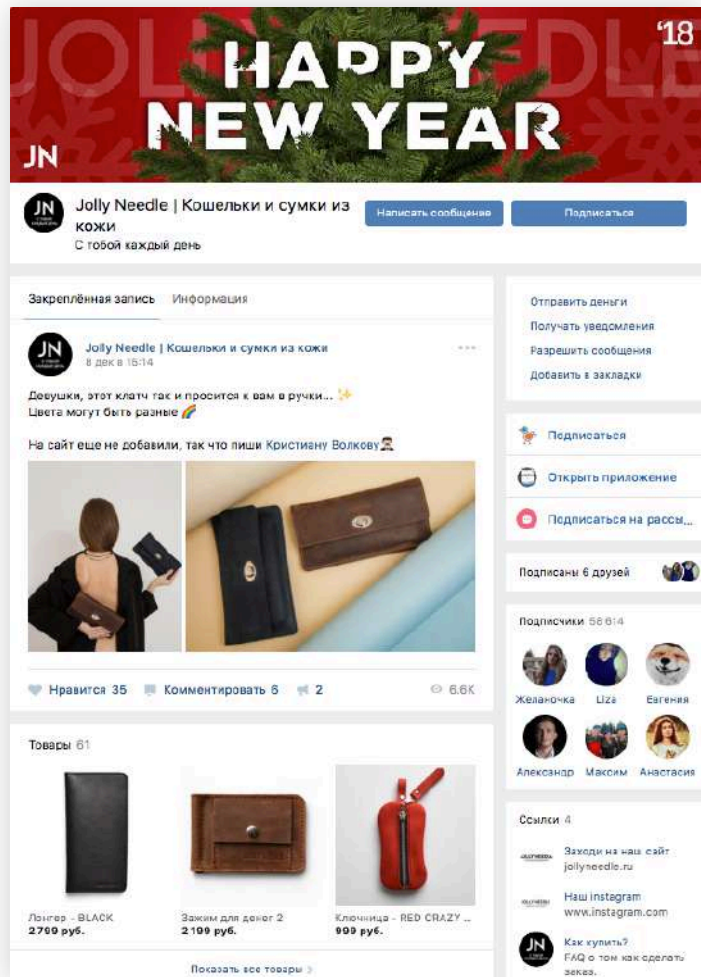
JOLLY NEEDLE
HAPPY NEW YEAR
'18
JN

Jolly Needle | Кошельки и сумки из кожи
С тобой каждый день
Написать сообщение
Подписаться

Закреплённая запись Информация

Jolly Needle | Кошельки и сумки из кожи
8 дек в 15:14

Девушки, этот клатч так и просится к вам в ручки.. ✨
Цвета могут быть разные 🌈

На сайт еще не добавили, так что пиши Кристиану Волкову

Нравится 35 Комментировать 6 2 6.6K

Товары 61

Лонгер - BLACK
2 799 руб.
Зажим для денег 2
2 199 руб.
Ключница - RED CRAZY ...
999 руб.
Показать все товары

Отправить деньги
Получать уведомления
Разрешить сообщения
Добавить в закладки

Подписаться
Открыть приложение
Подписаться на рассы...

Подписаны 6 друзей

Подписчики 58 614
Желаночка
Liza
Евгения
Александр
Максим
Анастасия

Ссылки 4
Заходи на наш сайт
jollyneedle.ru
Наш instagram
www.instagram.com
Как купить?
FAQ о том как сделать заказ.